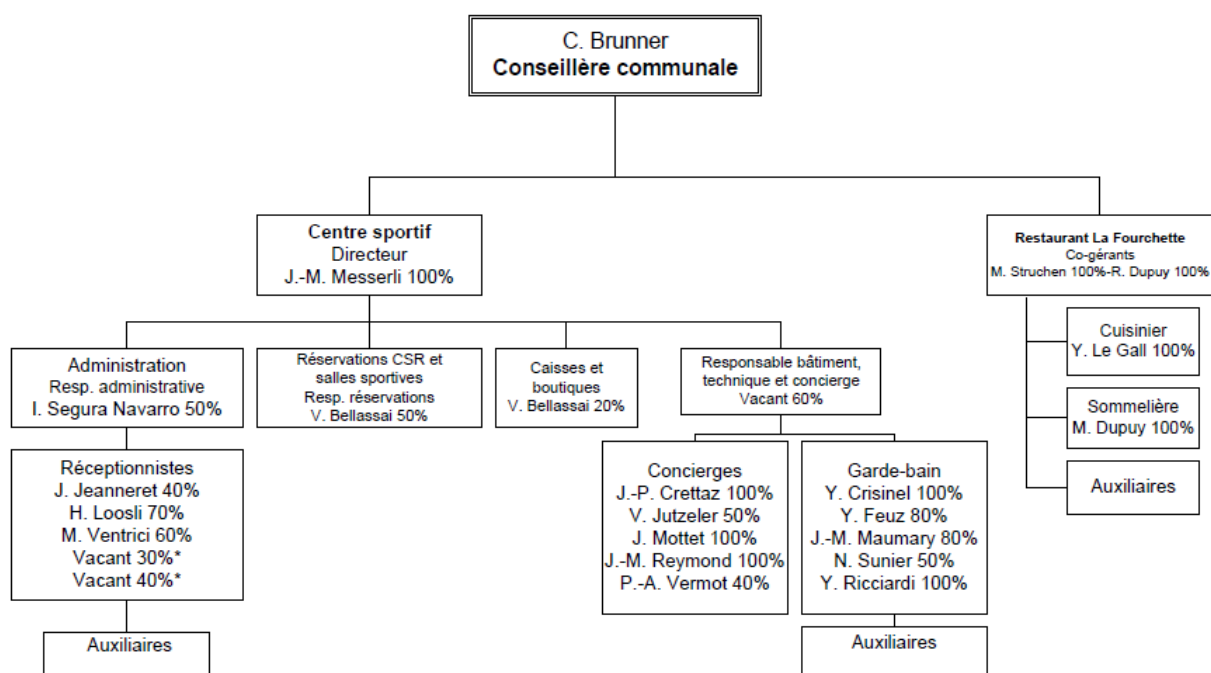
C. Brunner
**Conseillère communale**

**Centre sportif**
Directeur
J.-M. Messerli 100%

**Restaurant La Fourchette**
Co-gérants
M. Struchen 100%-R. Dupuy 100%

Administration
Resp. administrative
I. Segura Navarro 50%

Réservations CSR et salles sportives
Resp. réservations
V. Bellassai 50%

Caisses et boutiques
V. Bellassai 20%

Responsable bâtiment, technique et concierge
Vacant 60%

Cuisinier
Y. Le Gall 100%

Sommelière
M. Dupuy 100%

Auxiliaires

Réceptionnistes
J. Jeanneret 40%
H. Loosli 70%
M. Ventrici 60%
Vacant 30%*
Vacant 40%*

Concierges
J.-P. Crettaz 100%
V. Jutzeler 50%
J. Mottet 100%
J.-M. Reymond 100%
P.-A. Vermot 40%

Garde-bain
Y. Crisinel 100%
Y. Feuz 80%
J.-M. Maumary 80%
N. Sunier 50%
Y. Ricciardi 100%

Auxiliaires

Auxiliaires